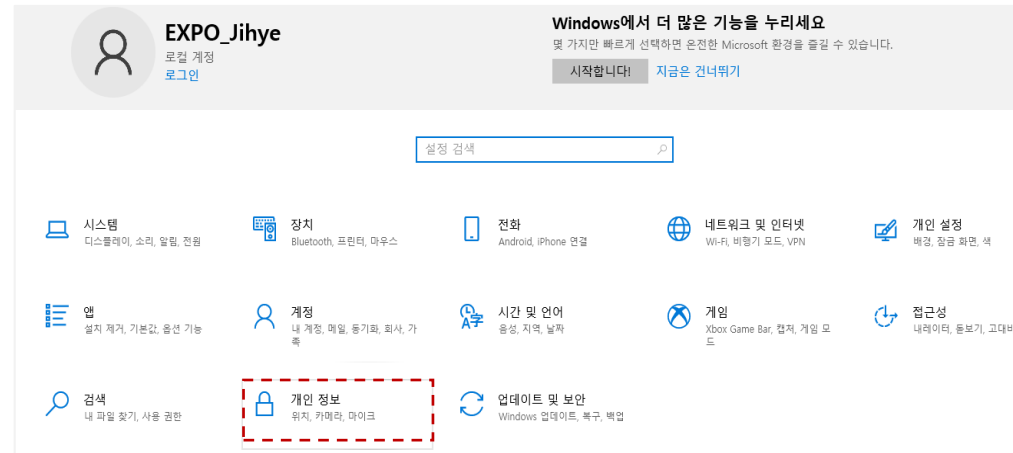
EXPO_Jihye
로컬 계정
로그인

Windows에서 더 많은 기능을 누리세요
몇 가지만 빠르게 선택하면 온전한 Microsoft 환경을 즐길 수 있습니다.
시작합니다! 지금은 건너뛰기

설정 검색

시스템
디스플레이, 소리, 알림, 전원

장치
Bluetooth, 프린터, 마우스

전화
Android, iPhone 연결

네트워크 및 인터넷
Wi-Fi, 비행기 모드, VPN

개인 설정
배경, 잠금 화면, 색

앱
설치 제거, 기본값, 옵션 기능

계정
내 계정, 메일, 동기화, 회사, 가족

시간 및 언어
음성, 지역, 날짜

게임
Xbox Game Bar, 캡처, 게임 모드

접근성
내레이터, 돋보기, 고대비

검색
내 파일 찾기, 사용 권한

개인 정보
위치, 카메라, 마이크

업데이트 및 보안
Windows 업데이트, 복구, 백업